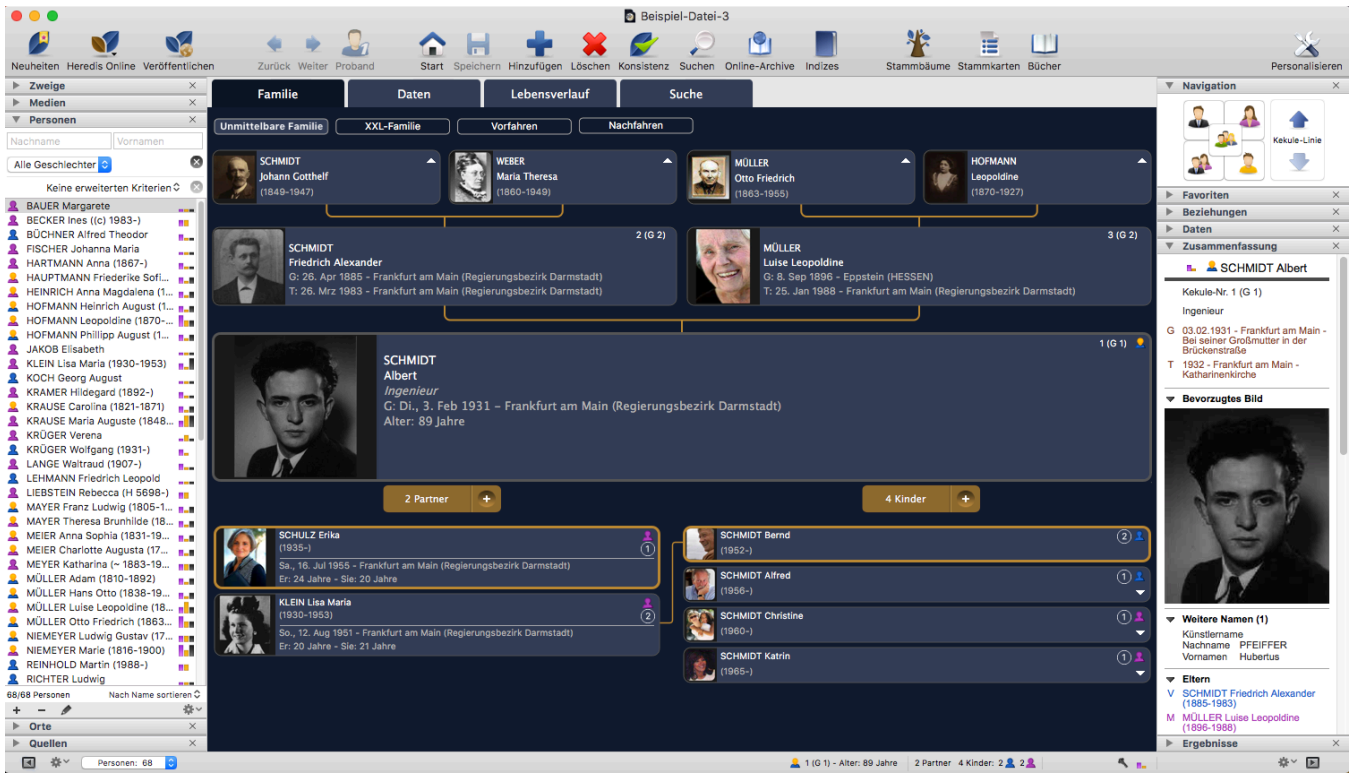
Beispiel-Datei-3

Neuheiten Heredis Online Veröffentlichen Zurück Weiter Proband Start Speichern Hinzufügen Löschen Konsistenz Suchen Online-Archive Indizes Stammbäume Stammkarten Bücher Personalisieren

Zweige
Medien
Personen
Nachname
Vornamen
Alle Geschlechter
Keine erweiterten Kriterien

BAUER Margarete
BECKER Ines ((c) 1983-)
BÜCHNER Alfred Theodor
FISCHER Johanna Maria
HARTMANN Anna (1867-)
HAUPTMANN Friederike Sofi...
HEINRICH Anna Magdalena (1...
HOFMANN Heinrich August (1...
HOFMANN Leopoldine (1870-...
HOFMANN Phillipp August (1...
JAKOB Elisabeth
KLEIN Lisa Maria (1930-1953)
KOCH Georg August
KRAMER Hildegard (1892-)
KRAUSE Carolina (1821-1871)
KRAUSE Maria Auguste (1848...
KRÜGER Verena
KRÜGER Wolfgang (1931-)
LANGE Waltraud (1907-)
LEHMANN Friedrich Leopold
LIEBSTEIN Rebecca (H 5698-)
MAYER Franz Ludwig (1805-1...
MAYER Theresa Brunhilde (18...
MEIER Anna Sophia (1831-19...
MEIER Charlotte Augusta (17...
MEYER Katharina (~ 1838-19...
MÜLLER Adam (1810-1892)
MÜLLER Hans Otto (1838-19...
MÜLLER Luise Leopoldine (18...
MÜLLER Otto Friedrich (1863...
NIEMEYER Ludwig Gustav (17...
NIEMEYER Marie (1816-1900)
REINHOLD Martin (1988-)
RICHTER Ludwig
68/68 Personen
Nach Name sortieren
Orte
Quellen
Personen: 68

Familie
Daten
Lebensverlauf
Suche

Unmittelbare Familie
XXL-Familie
Vorfahren
Nachfahren

SCHMIDT
Johann Gotthilf
(1849-1947)

WEBER
Maria Theresa
(1860-1949)

MÜLLER
Otto Friedrich
(1863-1955)

HOFMANN
Leopoldine
(1870-1927)

2 (G 2)
SCHMIDT
Friedrich Alexander
G: 26. Apr 1885 - Frankfurt am Main (Regierungsbezirk Darmstadt)
T: 26. Mrz 1983 - Frankfurt am Main (Regierungsbezirk Darmstadt)

3 (G 2)
MÜLLER
Luise Leopoldine
G: 8. Sep 1896 - Eppstein (HESSEN)
T: 25. Jan 1988 - Frankfurt am Main (Regierungsbezirk Darmstadt)

1 (G 1)
SCHMIDT
Albert
Ingenieur
G: Di., 3. Feb 1931 - Frankfurt am Main (Regierungsbezirk Darmstadt)
Alter: 89 Jahre

2 Partner
4 Kinder

SCHULZ Erika
(1935-)
Sa., 16. Jul 1955 - Frankfurt am Main (Regierungsbezirk Darmstadt)
Er: 24 Jahre - Sie: 20 Jahre
1

KLEIN Lisa Maria
(1930-1953)
So., 12. Aug 1951 - Frankfurt am Main (Regierungsbezirk Darmstadt)
Er: 20 Jahre - Sie: 21 Jahre
2

SCHMIDT Bernd
(1952-)
2

SCHMIDT Alfred
(1956-)
1

SCHMIDT Christine
(1960-)
1

SCHMIDT Katrin
(1965-)
1

Navigation
Kekule-Linie
Favoriten
Beziehungen
Daten
Zusammenfassung
SCHMIDT Albert
Kekule-Nr. 1 (G 1)
Ingenieur
G 03.02.1931 - Frankfurt am Main - Bei seiner Großmutter in der Brückenstraße
T 1932 - Frankfurt am Main - Katharinenkirche
Bevorzugtes Bild
Weitere Namen (1)
Künstlername
Nachname PFEIFFER
Vornamen Hubertus
Eltern
V SCHMIDT Friedrich Alexander (1885-1983)
M MÜLLER Luise Leopoldine (1896-1988)
Ergebnisse

1 (G 1) - Alter: 89 Jahre   2 Partner   4 Kinder: 2 2